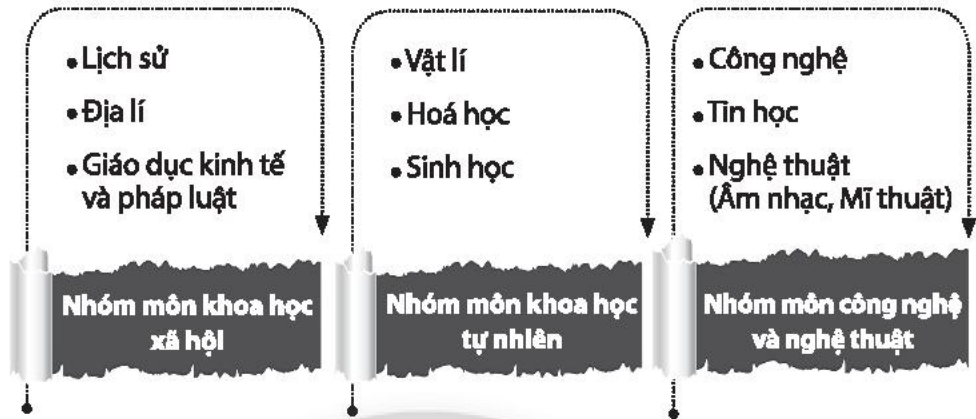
• Lịch sử
• Địa lí
• Giáo dục kinh tế và pháp luật

Nhóm môn khoa học xã hội

• Vật lí
• Hoá học
• Sinh học

Nhóm môn khoa học tự nhiên

• Công nghệ
• Tin học
• Nghệ thuật (Âm nhạc, Mĩ thuật)

Nhóm môn công nghệ và nghệ thuật